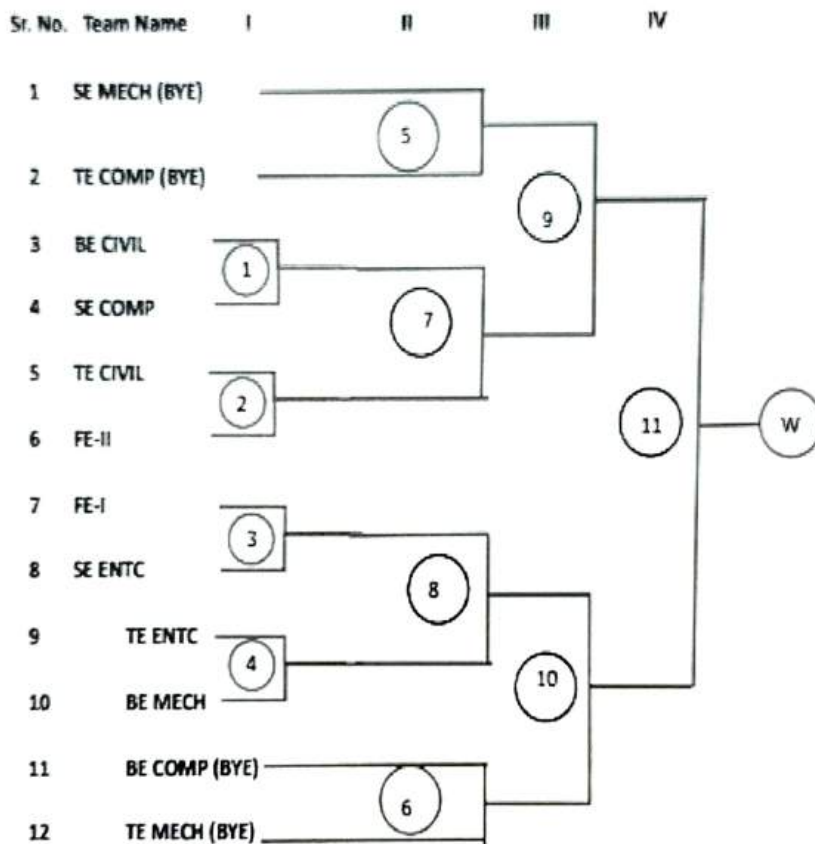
Sr. No. Team Name I II III IV

1 SE MECH (BYE)

2 TE COMP (BYE)

3 BE CIVIL

4 SE COMP

5 TE CIVIL

6 FE-II

7 FE-I

8 SE ENTC

9 TE ENTC

10 BE MECH

11 BE COMP (BYE)

12 TE MECH (BYE)

5

9

1

7

2

11

W

3

8

4

10

6